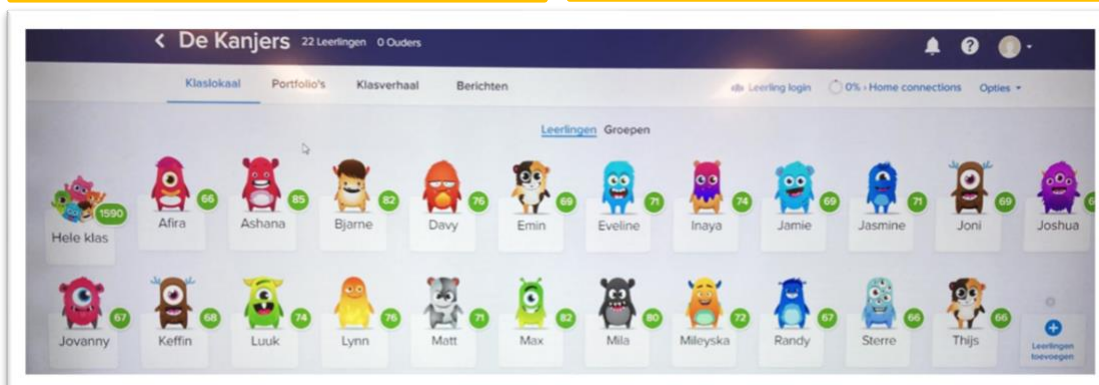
< De Kanjers 22 Leerlingen 0 Ouders

Klaslokaal Portfolio's Klasverhaal Berichten

Leerling login 0% · Home connections Opties

Leerlingen Groepen

1590 Hele klas
66 Afira
85 Ashana
82 Bjarne
76 Davy
69 Emin
71 Eveline
74 Inaya
69 Jamie
71 Jasmine
69 Joni
6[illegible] Joshua

67 Jovanny
68 Keffin
74 Luuk
76 Lynn
71 Matt
82 Max
80 Mila
72 Mileyska
67 Randy
66 Sterre
66 Thijs

Leerlingen toevoegen